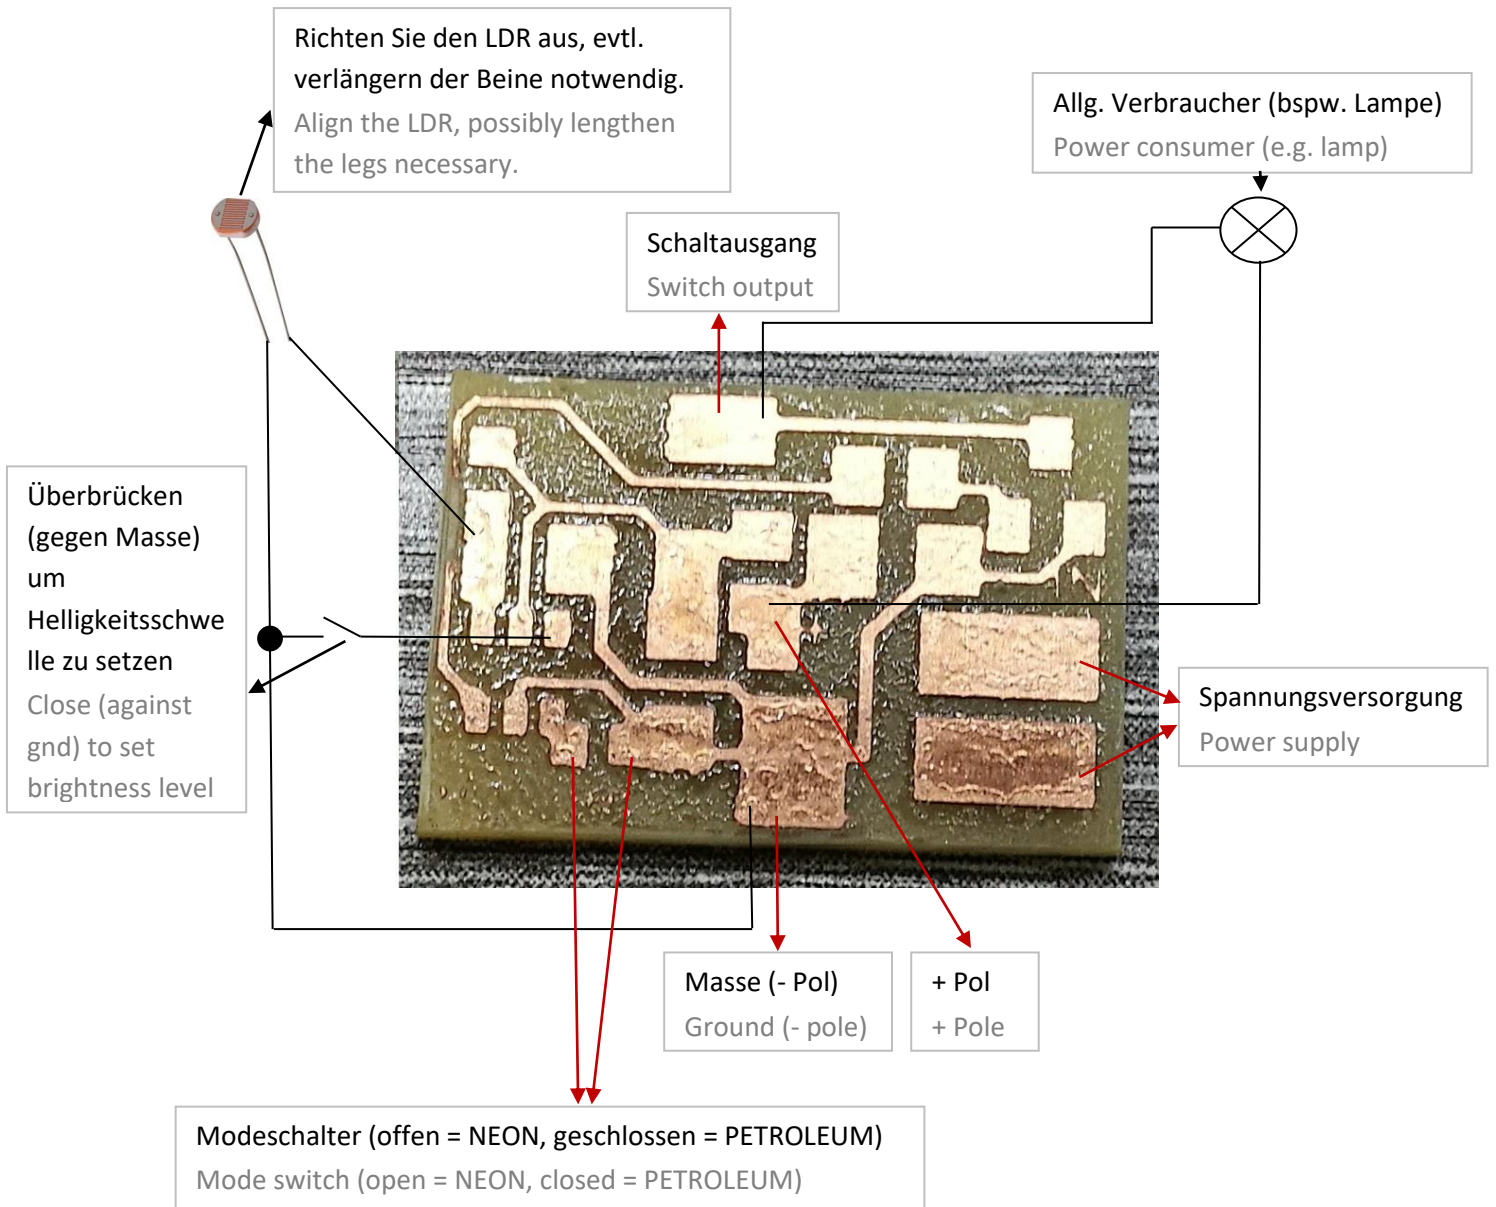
Richten Sie den LDR aus, evtl. verlängern der Beine notwendig.
Align the LDR, possibly lengthen the legs necessary.

Allg. Verbraucher (bspw. Lampe)
Power consumer (e.g. lamp)

Schaltausgang
Switch output

Überbrücken (gegen Masse) um Helligkeitsschwelle zu setzen
Close (against gnd) to set brightness level

Spannungsversorgung
Power supply

Masse (- Pol)
Ground (- pole)

+ Pol
+ Pole

Modeschalter (offen = NEON, geschlossen = PETROLEUM)
Mode switch (open = NEON, closed = PETROLEUM)